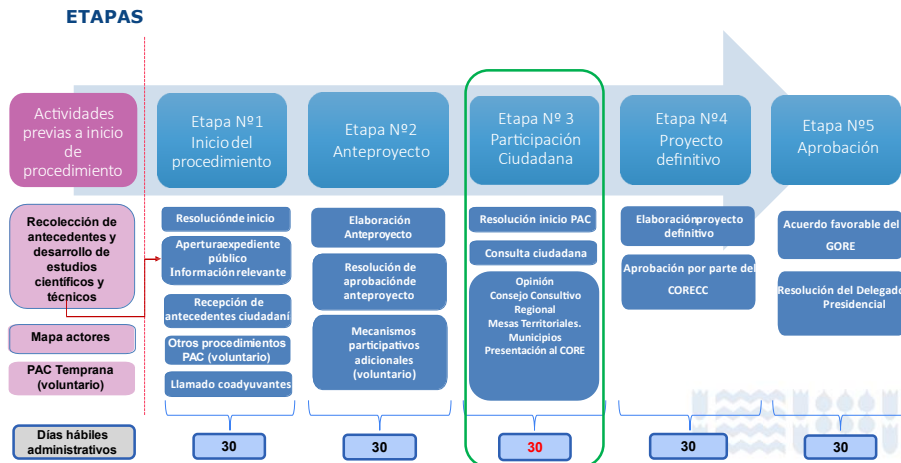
ETAPAS

Actividades previas a inicio de procedimiento

Etapa Nº1 Inicio del procedimiento

Etapa Nº2 Anteproyecto

Etapa Nº 3 Participación Ciudadana

Etapa Nº4 Proyecto definitivo

Etapa Nº5 Aprobación

Recolección de antecedentes y desarrollo de estudios científicos y técnicos

Mapa actores

PAC Temprana (voluntario)

Resolución de inicio

Apertura expediente público Información relevante

Recepción de antecedentes ciudadaní

Otros procedimientos PAC (voluntario)

Llamado coadyuvantes

Elaboración Anteproyecto

Resolución de aprobación de anteproyecto

Mecanismos participativos adicionales (voluntario)

Resolución inicio PAC

Consulta ciudadana

Opinión Consejo Consultivo Regional Mesas Territoriales. Municipios Presentación al CORE

Elaboración proyecto definitivo

Aprobación por parte del CORECC

Acuerdo favorable del GORE

Resolución del Delegado Presidencial

Días hábiles administrativos

30

30

30

30

30